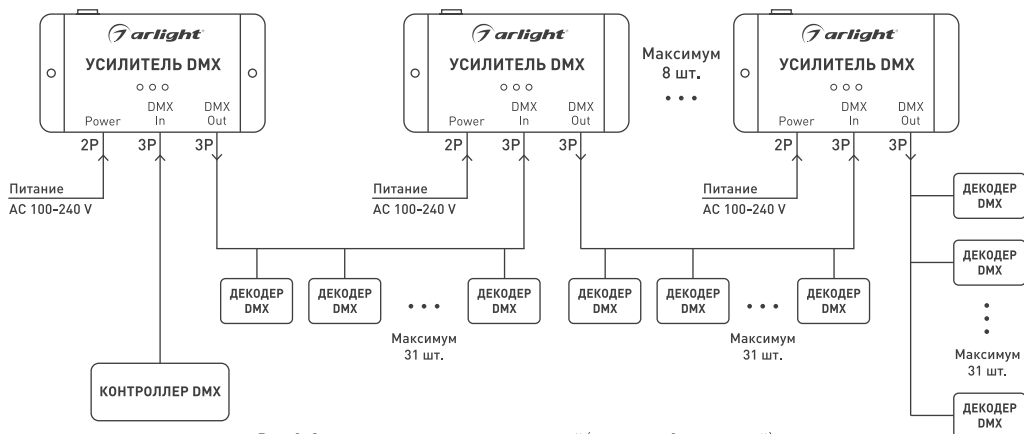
arlight
УСИЛИТЕЛЬ DMX
Power
DMX In
DMX Out
2P
3P
3P
Питание
AC 100-240 V

arlight
УСИЛИТЕЛЬ DMX
Power
DMX In
DMX Out
2P
3P
3P
Питание
AC 100-240 V

Максимум 8 шт.

arlight
УСИЛИТЕЛЬ DMX
Power
DMX In
DMX Out
2P
3P
3P
Питание
AC 100-240 V

ДЕКОДЕР DMX
ДЕКОДЕР DMX
ДЕКОДЕР DMX
Максимум 31 шт.

ДЕКОДЕР DMX
ДЕКОДЕР DMX
ДЕКОДЕР DMX
Максимум 31 шт.

ДЕКОДЕР DMX
ДЕКОДЕР DMX
Максимум 31 шт.
ДЕКОДЕР DMX

КОНТРОЛЛЕР DMX

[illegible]